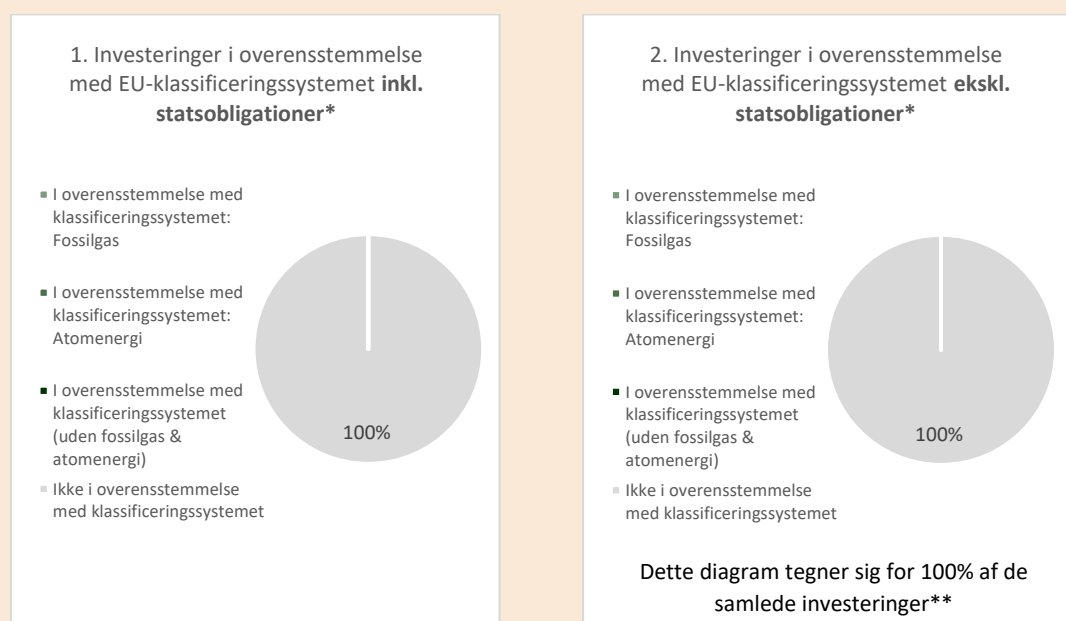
1. Investeringer i overensstemmelse med EU-klassificeringssystemet **inkl. statsobligationer***

I overensstemmelse med klassificeringssystemet: Fossilgas

I overensstemmelse med klassificeringssystemet: Atomenergi

I overensstemmelse med klassificeringssystemet (uden fossilgas & atomenergi)

Ikke i overensstemmelse med klassificeringssystemet

100%

2. Investeringer i overensstemmelse med EU-klassificeringssystemet **ekskl. statsobligationer***

I overensstemmelse med klassificeringssystemet: Fossilgas

I overensstemmelse med klassificeringssystemet: Atomenergi

I overensstemmelse med klassificeringssystemet (uden fossilgas & atomenergi)

Ikke i overensstemmelse med klassificeringssystemet

100%

Dette diagram tegner sig for 100% af de samlede investeringer**